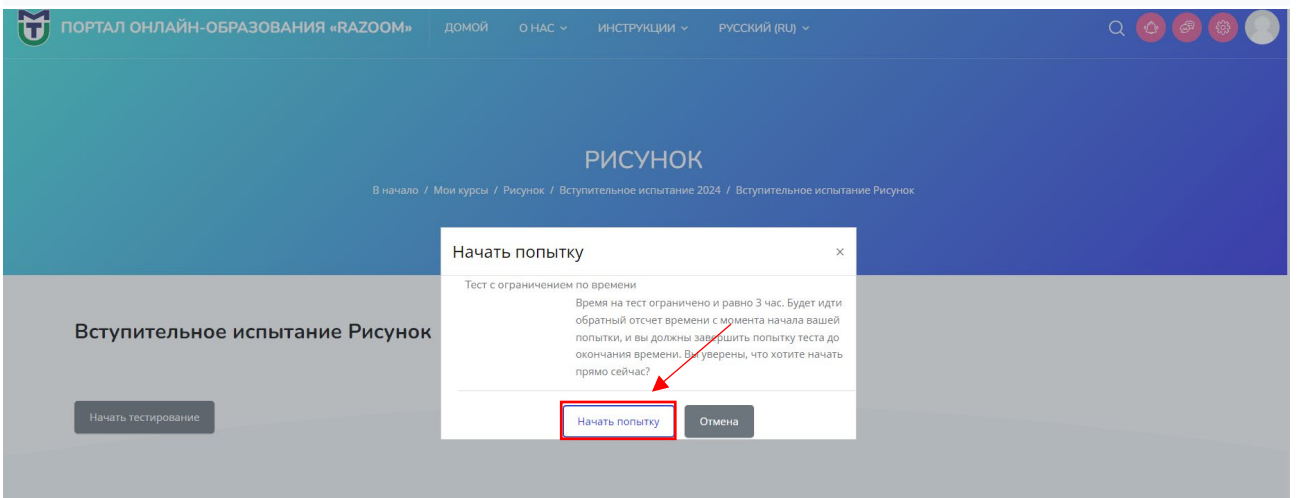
ПОРТАЛ ОНЛАЙН-ОБРАЗОВАНИЯ «RAZOOM» ДОМОЙ О НАС ИНСТРУКЦИИ РУССКИЙ (RU)

РИСУНОК

В начало / Мои курсы / Рисунок / Вступительное испытание 2024 / Вступительное испытание Рисунок

Вступительное испытание Рисунок

Начать тестирование

Начать попытку ×

Тест с ограничением по времени

Время на тест ограничено и равно 3 час. Будет идти обратный отсчет времени с момента начала вашей попытки, и вы должны завершить попытку теста до окончания времени. Вы уверены, что хотите начать прямо сейчас?

Начать попытку Отмена